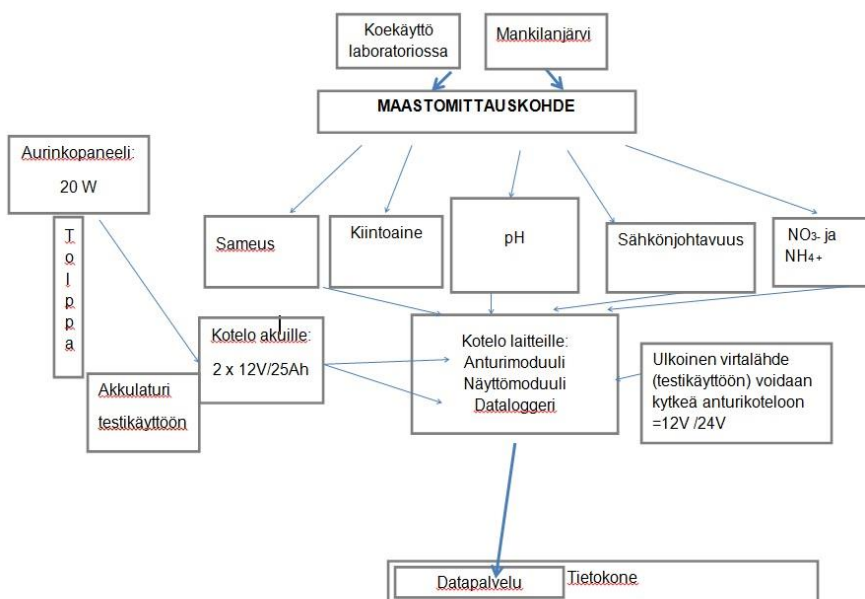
Koekäyttö laboratoriossa

Mankilanjärvi

MAASTOMITTAUSKOHDE

Aurinkopaneeli:

20 W

Sameus

Kiintoaine

pH

Sähkönjohtavuus

$NO_{3^-}$ ja $NH_{4^+}$

T
o
l
p
p
a

Kotelo akuille:

2 x 12V/25Ah

Kotelo laitteille:
Anturimoduuli
Näyttömoduuli
Dataloggeri

Ulkoinen virtalähde (testikäyttöön) voidaan kytkeä anturikoteloon =12V /24V

Akkulaturi testikäyttöön

Datapalvelu

Tietokone